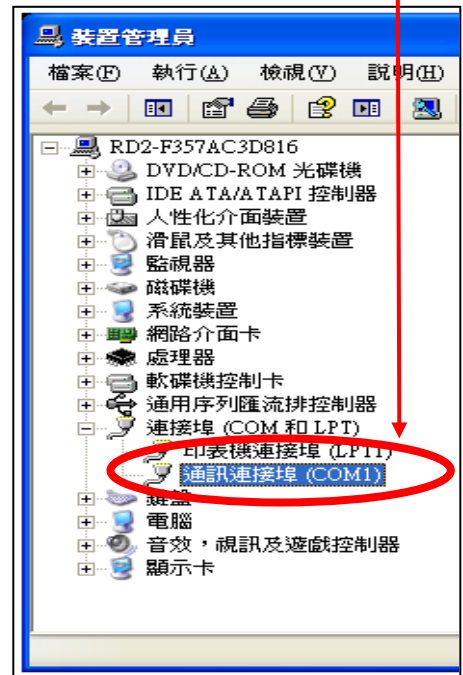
裝置管理員

檔案(F) 執行(A) 檢視(V) 說明(H)

RD2-F357AC3D816
DVD/CD-ROM 光碟機
IDE ATA/ATAPI 控制器
人性化介面裝置
滑鼠及其他指標裝置
監視器
磁碟機
系統裝置
網路介面卡
處理器
軟碟機控制卡
通用序列匯流排控制器
連接埠 (COM 和 LPT)
印表機連接埠 (LPT1)
通訊連接埠 (COM1)
鍵盤
電腦
音效，視訊及遊戲控制器
顯示卡